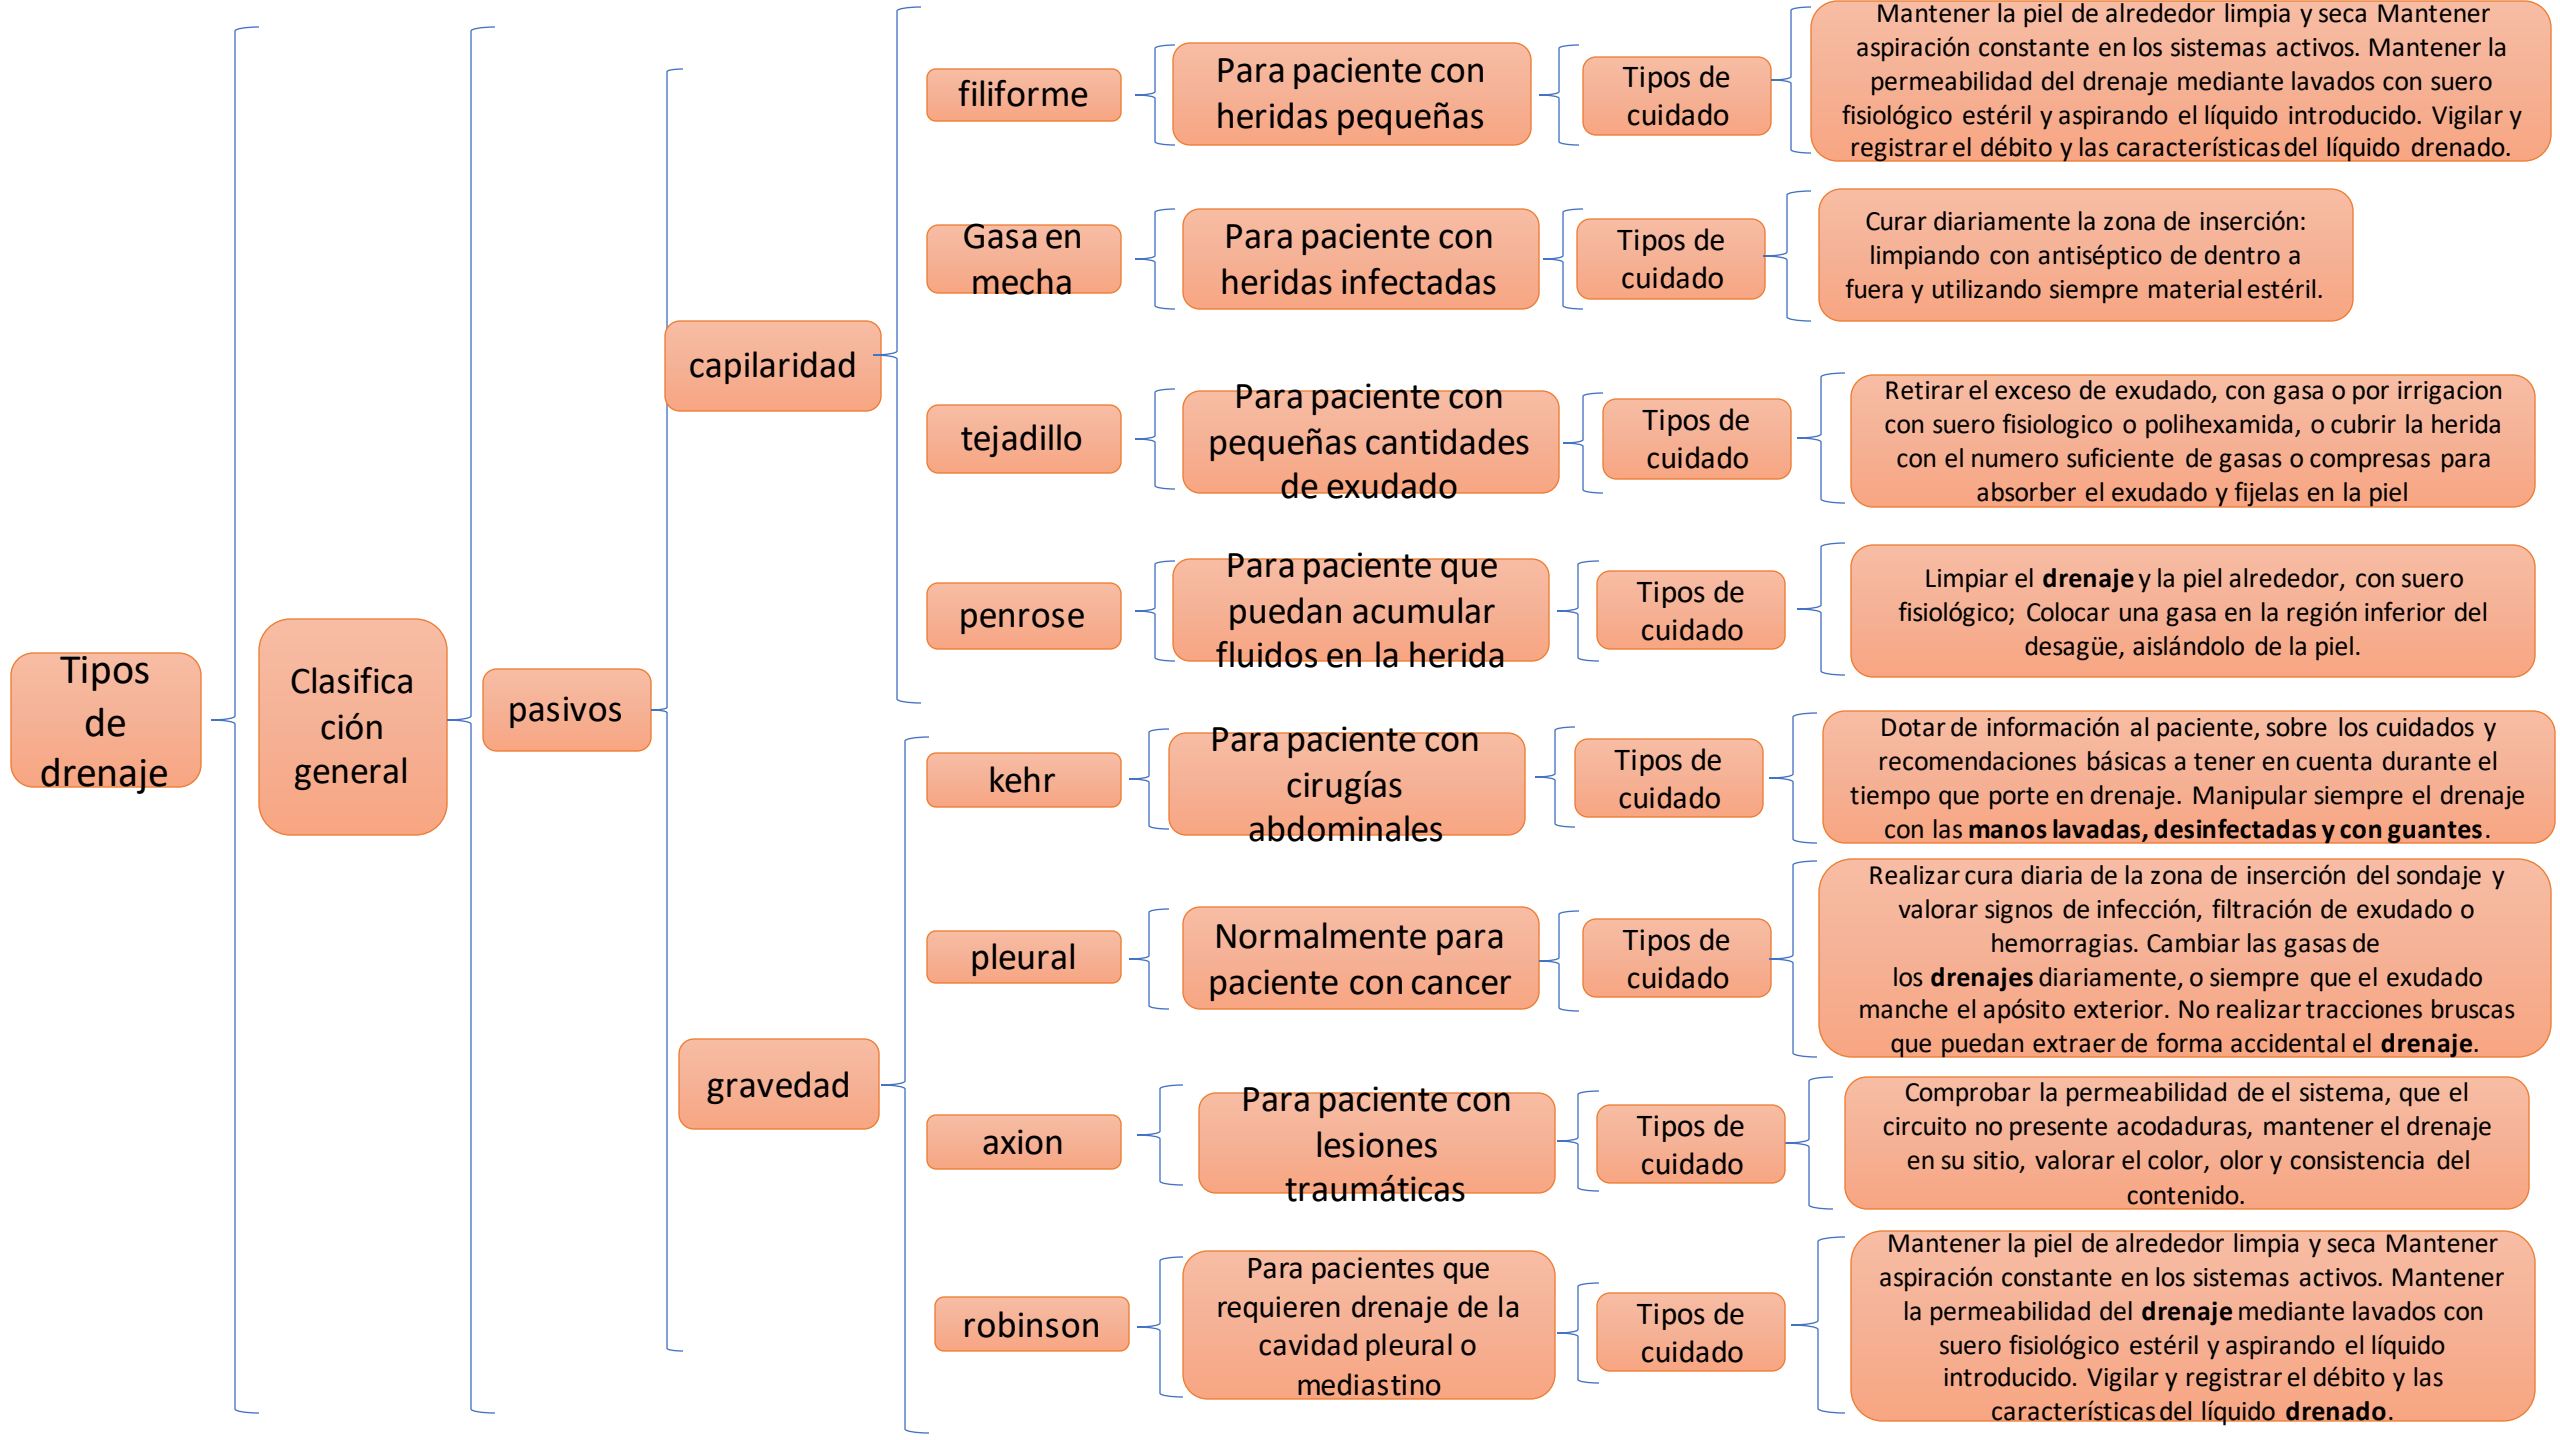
Tipos de drenaje

Clasificación general

pasivos

capilaridad

filiforme

Para paciente con heridas pequeñas

Tipos de cuidado

Mantener la piel de alrededor limpia y seca Mantener aspiración constante en los sistemas activos. Mantener la permeabilidad del drenaje mediante lavados con suero fisiológico estéril y aspirando el líquido introducido. Vigilar y registrar el débito y las características del líquido drenado.

Gasa en mecha

Para paciente con heridas infectadas

Tipos de cuidado

Curar diariamente la zona de inserción: limpiando con antiséptico de dentro a fuera y utilizando siempre material estéril.

tejadillo

Para paciente con pequeñas cantidades de exudado

Tipos de cuidado

Retirar el exceso de exudado, con gasa o por irrigacion con suero fisiologico o polihexamida, o cubrir la herida con el numero suficiente de gasas o compresas para absorber el exudado y fijelas en la piel

penrose

Para paciente que puedan acumular fluidos en la herida

Tipos de cuidado

Limpiar el **drenaje** y la piel alrededor, con suero fisiológico; Colocar una gasa en la región inferior del desagüe, aislándolo de la piel.

gravedad

kehr

Para paciente con cirugías abdominales

Tipos de cuidado

Dotar de información al paciente, sobre los cuidados y recomendaciones básicas a tener en cuenta durante el tiempo que porte en drenaje. Manipular siempre el drenaje con las **manos lavadas, desinfectadas y con guantes**.

pleural

Normalmente para paciente con cancer

Tipos de cuidado

Realizar cura diaria de la zona de inserción del sondaje y valorar signos de infección, filtración de exudado o hemorragias. Cambiar las gasas de los **drenajes** diariamente, o siempre que el exudado manche el apósito exterior. No realizar tracciones bruscas que puedan extraer de forma accidental el **drenaje**.

axion

Para paciente con lesiones traumáticas

Tipos de cuidado

Comprobar la permeabilidad de el sistema, que el circuito no presente acodaduras, mantener el drenaje en su sitio, valorar el color, olor y consistencia del contenido.

robinson

Para pacientes que requieren drenaje de la cavidad pleural o mediastino

Tipos de cuidado

Mantener la piel de alrededor limpia y seca Mantener aspiración constante en los sistemas activos. Mantener la permeabilidad del **drenaje** mediante lavados con suero fisiológico estéril y aspirando el líquido introducido. Vigilar y registrar el débito y las características del líquido **drenado**.